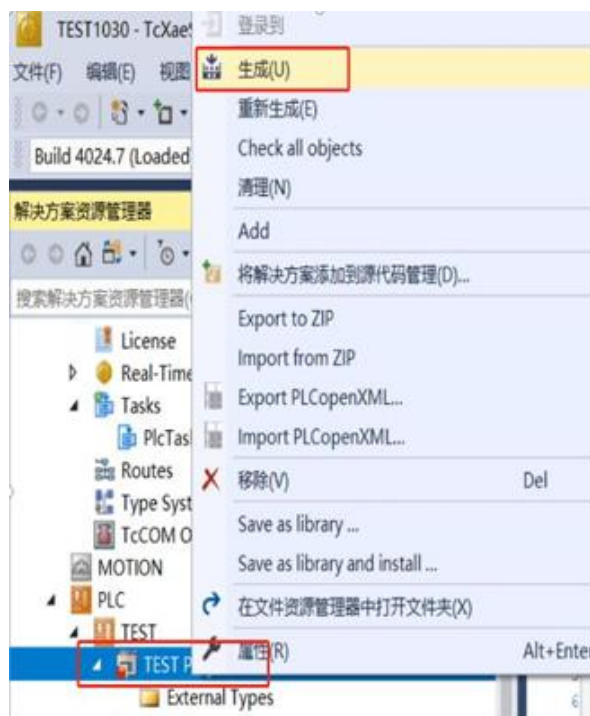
TEST1030 - TcXaeS
文件(F) 编辑(E) 视图
Build 4024.7 (Loaded
解决方案资源管理器
搜索解决方案资源管理器(
License
Real-Time
Tasks
PlcTas
Routes
Type Syst
TcCOM O
MOTION
PLC
TEST
TEST P
External Types

登录到
生成(U)
重新生成(E)
Check all objects
清理(N)
Add
将解决方案添加到源代码管理(D)...
Export to ZIP
Import from ZIP
Export PLCopenXML...
Import PLCopenXML...
移除(V) Del
Save as library ...
Save as library and install ...
在文件资源管理器中打开文件夹(X)
属性(R) Alt+Ente